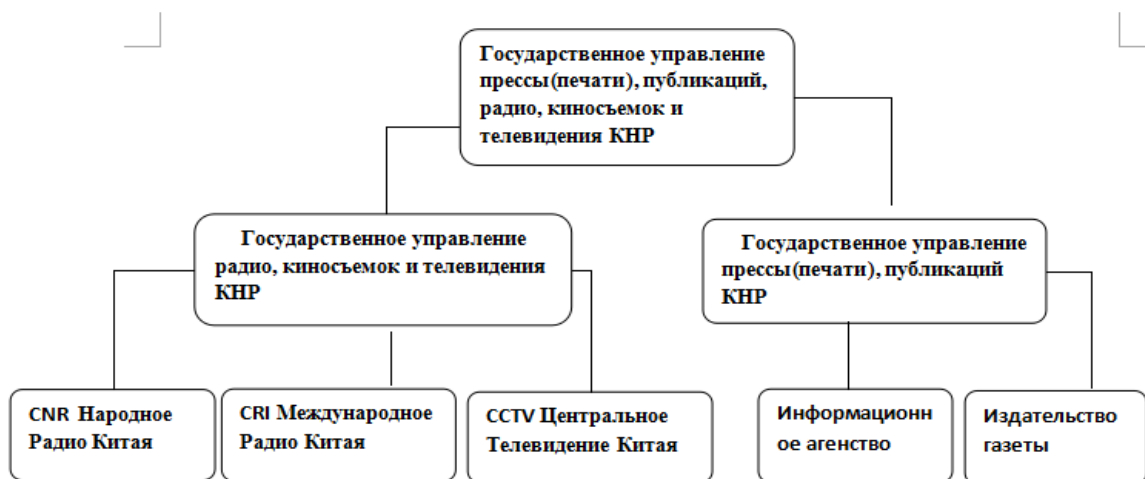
Государственное управление прессы(печати), публикаций, радио, киносъемок и телевидения КНР

Государственное управление радио, киносъемок и телевидения КНР

Государственное управление прессы(печати), публикаций КНР

CNR Народное Радио Китая

CRI Международное Радио Китая

CCTV Центральное Телевидение Китая

Информационное агенство

Издательство газеты